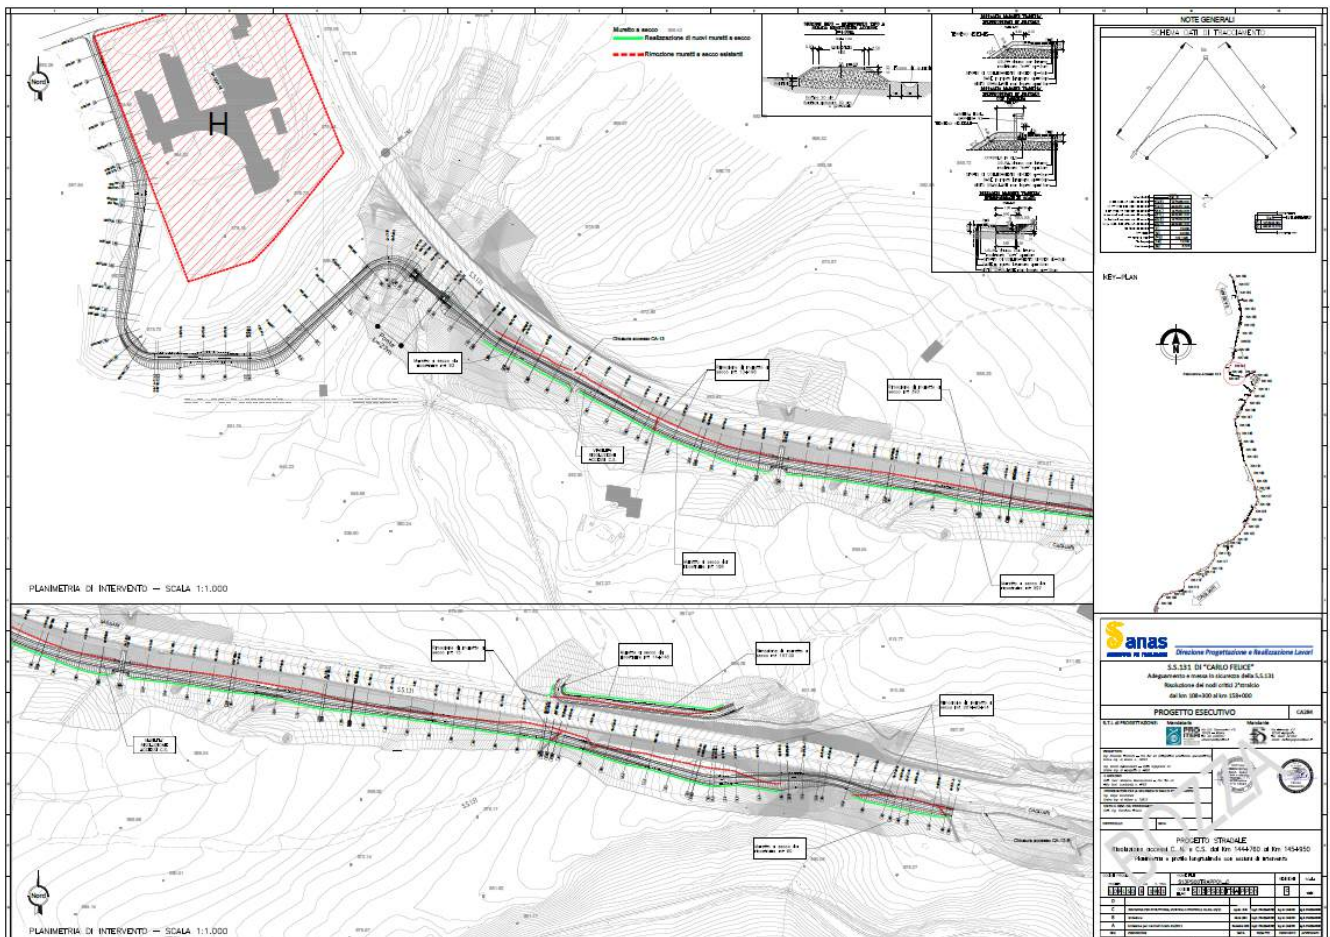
Muretto a secco
Realizzazione di nuovi muretti a secco
Rimozione muretti a secco esistenti

NOTE GENERALI
SCHEMA DATI DI TRACCIAMENTO

KEY-PLAN

Nord

H

S.S.131

Chiusura accesso CA-13

PLANIMETRIA DI INTERVENTO – SCALA 1:1.000

PLANIMETRIA DI INTERVENTO – SCALA 1:1.000

Chiusura accesso CA-13

anas
Direzione Progettazione e Realizzazione Lavori

S.S.131 DI "CARLO FELICE"
Adeguamento e messa in sicurezza della S.S.131
Risoluzione dei nodi critici 2°stralcio
dal km 108+300 al km 158+000

PROGETTO ESECUTIVO

PROGETTO STRADALE
Realizzazione accessi C.N. e C.S. dal km 144+760 al km 145+950
Planimetria e profilo longitudinale con sezioni di intervento

BOZZA